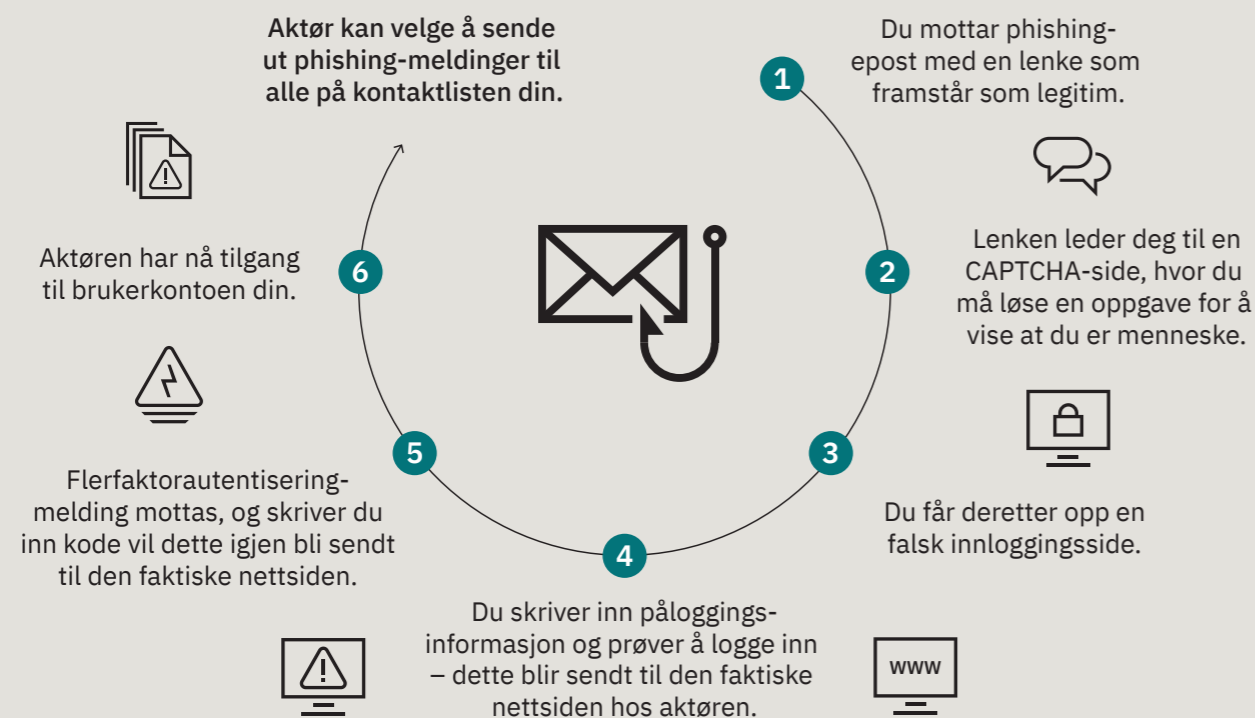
Aktør kan velge å sende ut phishing-meldinger til alle på kontaktlisten din.

1

Du mottar phishing-epost med en lenke som framstår som legitim.

2

Lenken leder deg til en CAPTCHA-side, hvor du må løse en oppgave for å vise at du er menneske.

3

Du får deretter opp en falsk innloggingsside.

4

Du skriver inn påloggingsinformasjon og prøver å logge inn – dette blir sendt til den faktiske nettsiden hos aktøren.

5

Flerfaktorautentiseringmelding mottas, og skriver du inn kode vil dette igjen bli sendt til den faktiske nettsiden.

6

Aktøren har nå tilgang til brukerkontoen din.

www